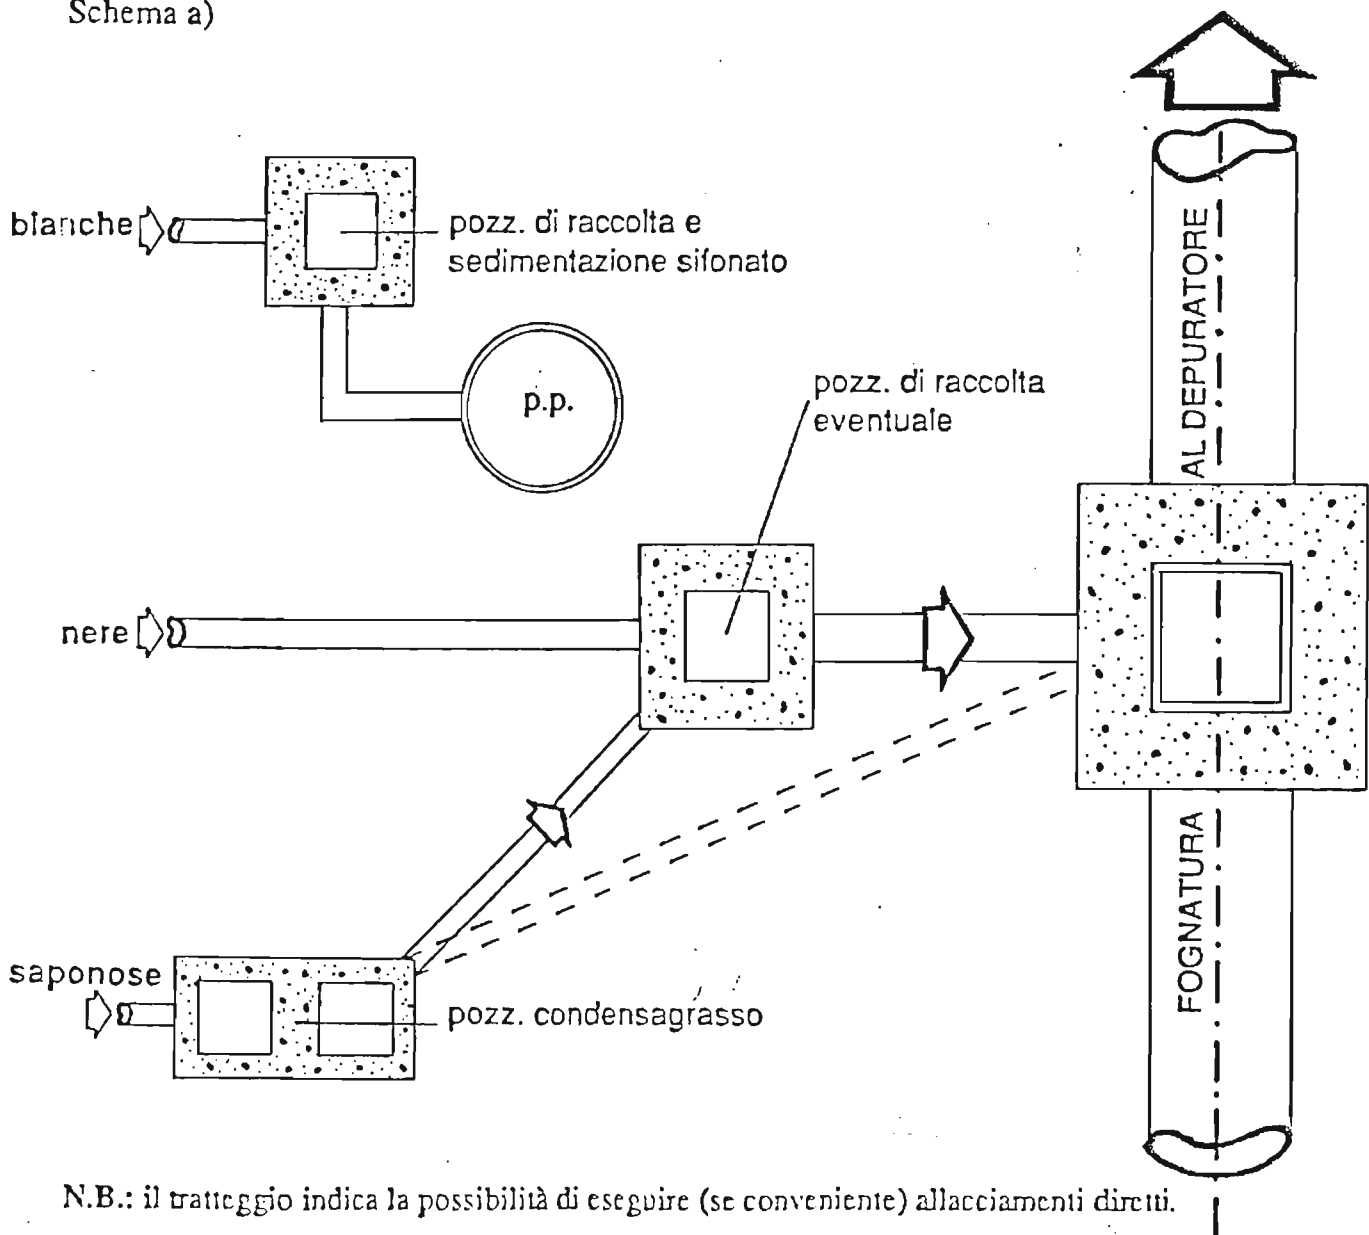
Schema a)

bianche

pozz. di raccolta e sedimentazione sifonato

p.p.

pozz. di raccolta eventuale

AL DEPURATORE

nere

FOGNATURA

saponose

pozz. condensagrasso

N.B.: il tratteggio indica la possibilità di eseguire (se conveniente) allacciamenti diretti.